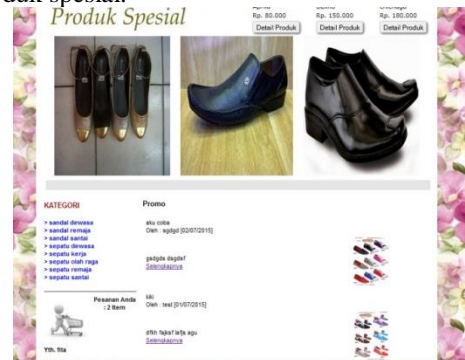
duk spesial

Produk Spesial

Rp. 80.000
Detail Produk

Rp. 150.000
Detail Produk

Rp. 180.000
Detail Produk

KATEGORI

> sandal dewasa
> sandal remaja
> sandal santai
> sepatu dewasa
> sepatu kerja
> sepatu olah raga
> sepatu remaja
> sepatu santai

Pesanan Anda : 2 Item

Yth. fita

Promo

aku coba
Oleh : sgdgd [02/07/2015]

gsdgds dsgdsf
Selengkapnya

kiki
Oleh : test [01/07/2015]

dfhh fsjksf lsfjs agu
Selengkapnya